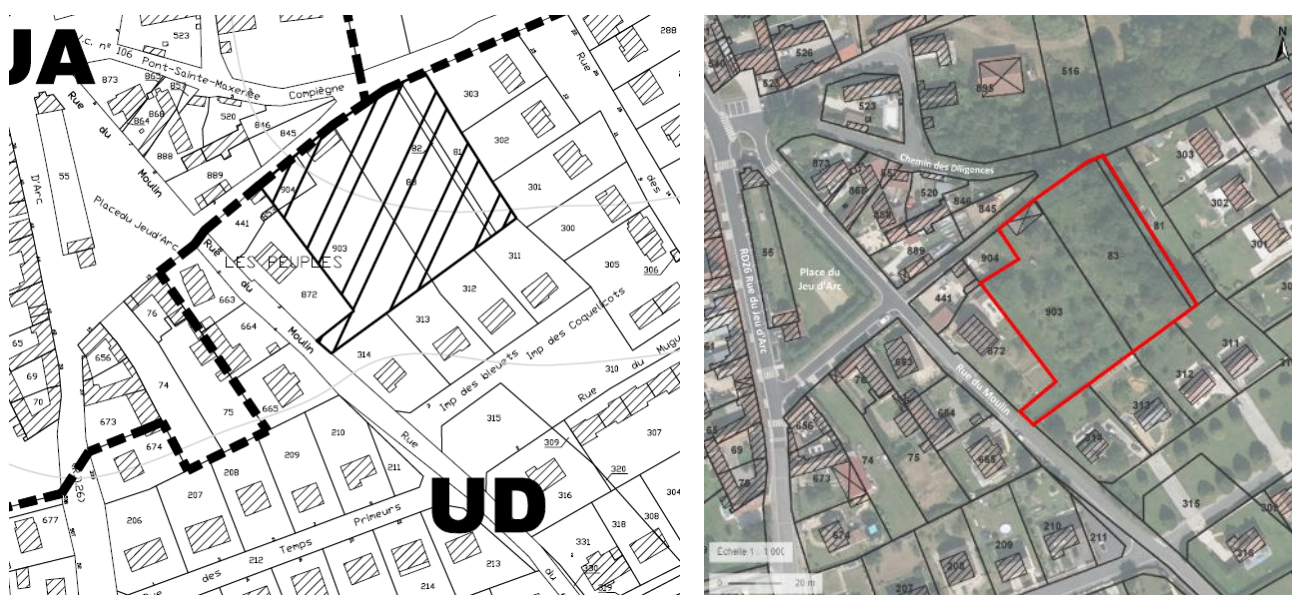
UA

V.C. n° 106 Pont-Sainte-Maxence Compiègne

523 873 865 864 863 866 520 846 845 888 889 904 441 55 D'Arc Rue du Moulin Placedu Jeud'Arc

82 81 83 903 303 302 301 300 311 305 306 312 313 314 872 LES PEUPLES

Rue des

Rue du Moulin 76 663 664 665 656 65 69 70 74 75 673 674 (D 26) 677

Imp des bleuets Imp des Coquelicots Rue du Muguet 310

315 309 307 320 316 304 318 308 331 330 329 Rue du

210 211 209 208 207 206 212 214 213 Rue des Temps Primeurs

UD

288 526 540 525 516 895 523 Chemin des Diligences 873 868 865 859 520 846 845 889 904 441 903 83 81 303 302 301 30 311 312 313 314 872 55 RD26 Rue du Jeu d'Arc Place du Jeu d'Arc Rue du Moulin 64 65 69 70 76 663 664 665 656 673 674 74 75 315 30 316 210 211 209 208 207

N

Echelle 1 : 1 000

0 20 m